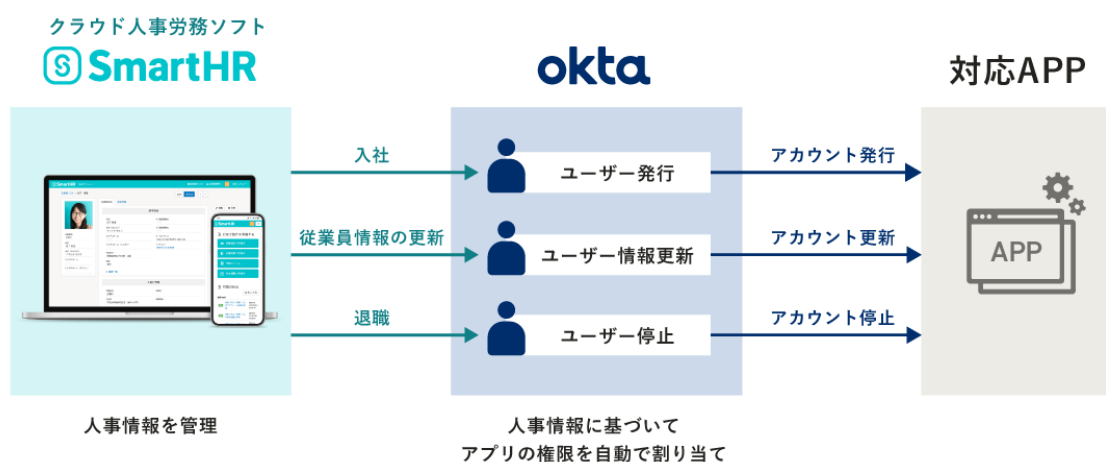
クラウド人事労務ソフト
SmartHR

okta

対応APP

入社

従業員情報の更新

退職

ユーザー発行

ユーザー情報更新

ユーザー停止

アカウント発行

アカウント更新

アカウント停止

APP

人事情報を管理

人事情報に基づいて
アプリの権限を自動で割り当て